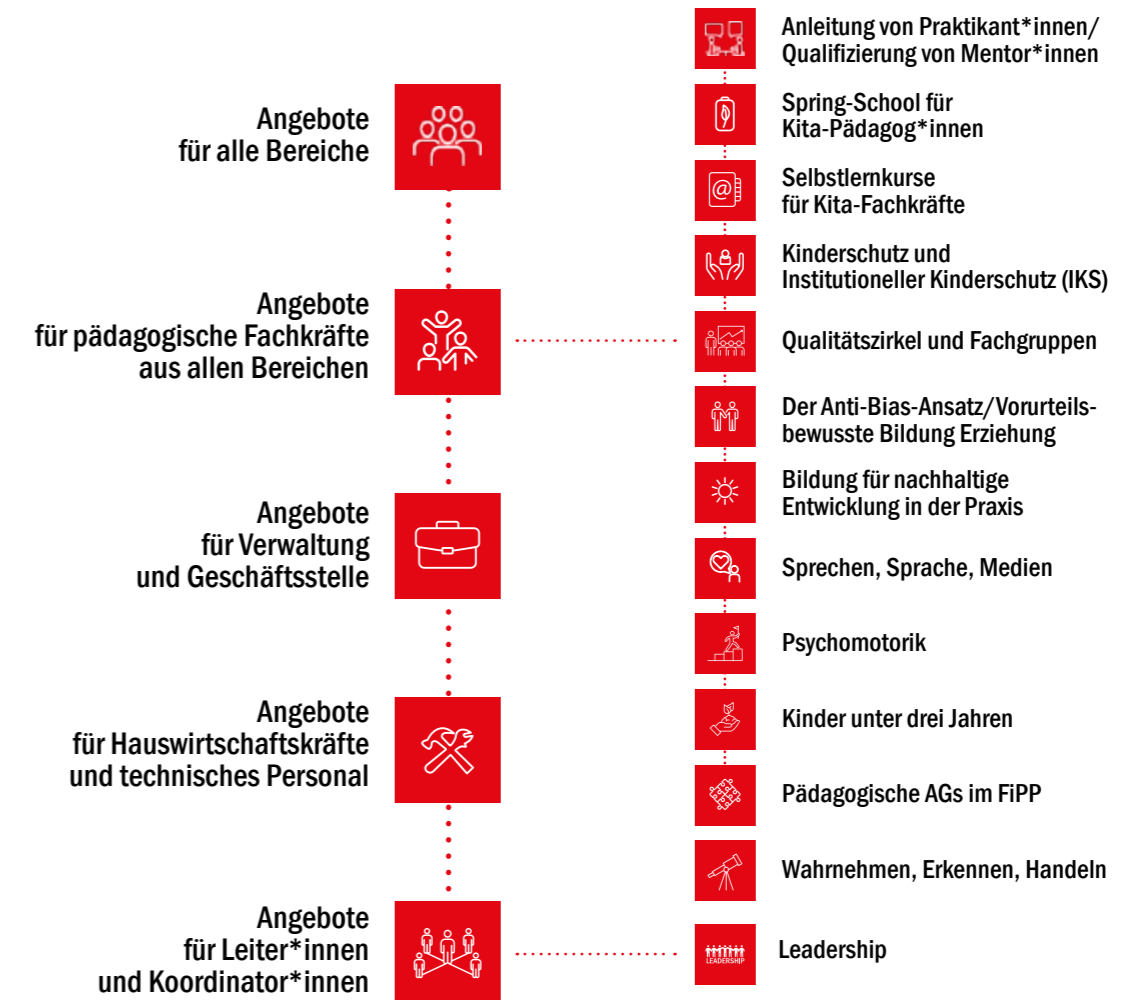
Angebote für alle Bereiche

Angebote für pädagogische Fachkräfte aus allen Bereichen

Angebote für Verwaltung und Geschäftsstelle

Angebote für Hauswirtschaftskräfte und technisches Personal

Angebote für Leiter*innen und Koordinator*innen

Anleitung von Praktikant*innen/ Qualifizierung von Mentor*innen

Spring-School für Kita-Pädagog*innen

Selbstlernkurse für Kita-Fachkräfte

Kinderschutz und Institutioneller Kinderschutz (IKS)

Qualitätszirkel und Fachgruppen

Der Anti-Bias-Ansatz/Vorurteilsbewusste Bildung Erziehung

Bildung für nachhaltige Entwicklung in der Praxis

Sprechen, Sprache, Medien

Psychomotorik

Kinder unter drei Jahren

Pädagogische AGs im FiPP

Wahrnehmen, Erkennen, Handeln

LEADERSHIP

Leadership